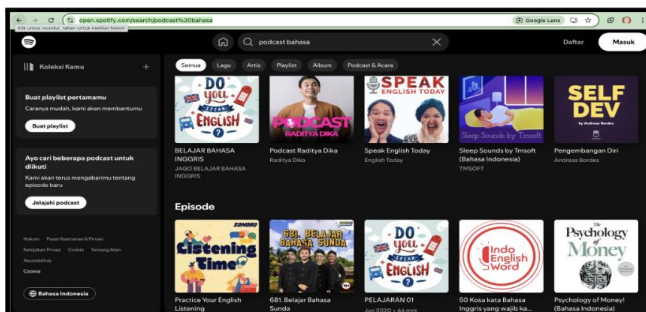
open.spotify.com/search/podcast%20bahasa

Klik untuk mundur, tahan untuk melihat riwayat

Google Lens

podcast bahasa

Daftar

Masuk

Koleksi Kamu

+

Buat playlist pertamamu

Caranya mudah, kami akan membantumu

Buat playlist

Ayo cari beberapa podcast untuk diikuti

Kami akan terus mengabarimu tentang episode baru

Jelajahi podcast

Hukum Pusat Keamanan & Privasi Kebijakan Privasi Cookie Tentang Iklan Aksesibilitas

Cookie

Bahasa Indonesia

Semua Lagu Artis Playlist Album Podcast & Acara

DO you SPEAK ENGLISH ?

BELAJAR BAHASA INGGRIS

JAGO BELAJAR BAHASA INGGRIS

PODCAST RADITYA DIKA

Podcast Raditya Dika

Raditya Dika

SPEAK ENGLISH TODAY

Speak English Today

English Today

Sleep Sounds by Tmsoft

Sleep Sounds by Tmsoft (Bahasa Indonesia)

TMSOFT

SELF DEV

by Andreas Bordes

Pengembangan Diri

Andreas Bordes

Episode

Listening Time

Practice Your English Listening

681. BELAJAR BAHASA SUNDA

681. Belajar Bahasa Sunda

DO you SPEAK ENGLISH ?

PELAJARAN 01

Jun 2020 • 44 mnt

Indo English Word

50 Kosa kata Bahasa Inggris yang wajib ka...

The Psychology of Money

Psychology of Money! (Bahasa Indonesia)